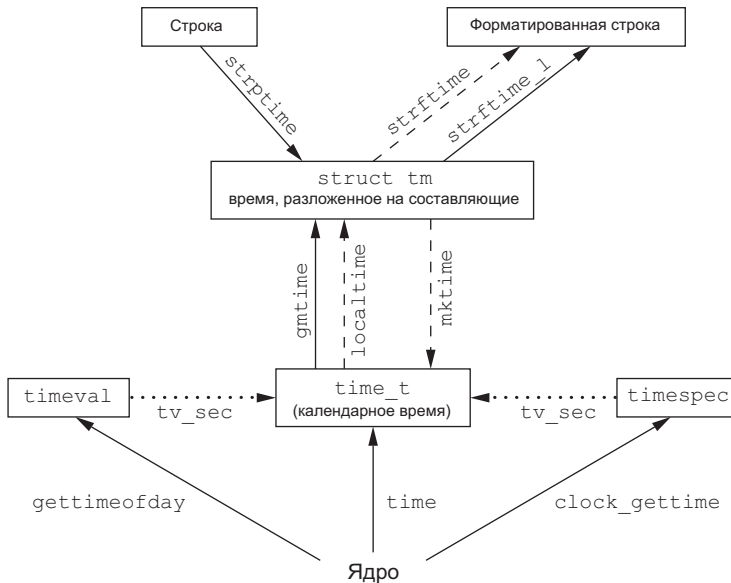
Строка

Форматированная строка

strptime

strftime

strftime_l

struct tm
время, разложенное на составляющие

gmtime

localtime

mktime

timeval

tv_sec

time_t
(календарное время)

tv_sec

timespec

gettimeofday

time

clock_gettime

Ядро